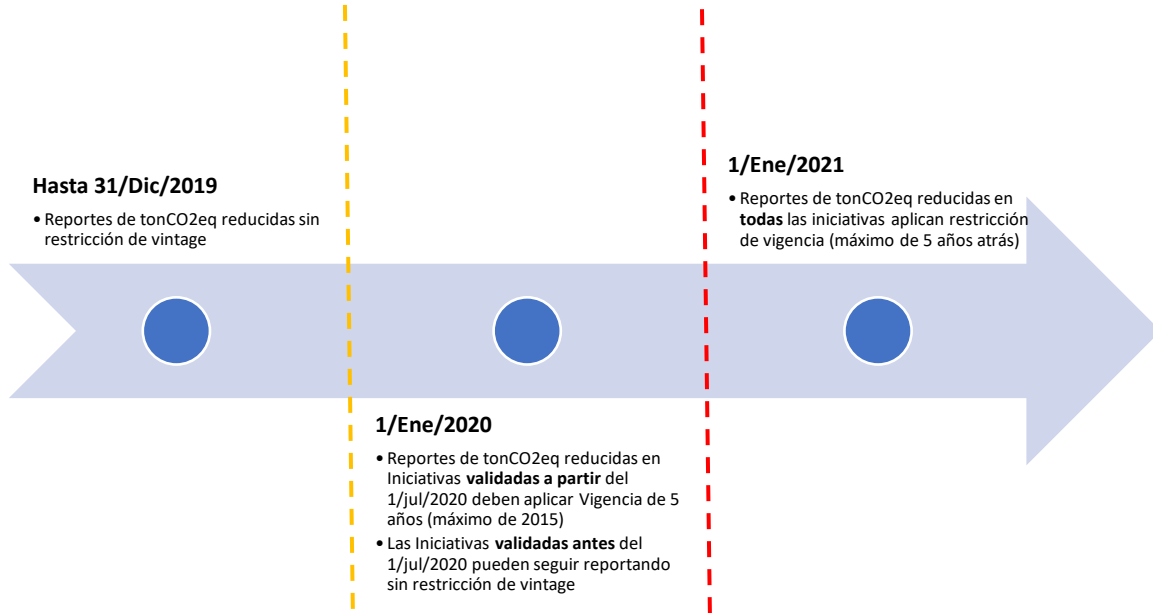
**Hasta 31/Dic/2019**

• Reportes de tonCO2eq reducidas sin restricción de vintage

**1/Ene/2020**

• Reportes de tonCO2eq reducidas en Iniciativas **validadas a partir** del 1/jul/2020 deben aplicar Vigencia de 5 años (máximo de 2015)

• Las Iniciativas **validadas antes** del 1/jul/2020 pueden seguir reportando sin restricción de vintage

**1/Ene/2021**

• Reportes de tonCO2eq reducidas en **todas** las iniciativas aplican restricción de vigencia (máximo de 5 años atrás)